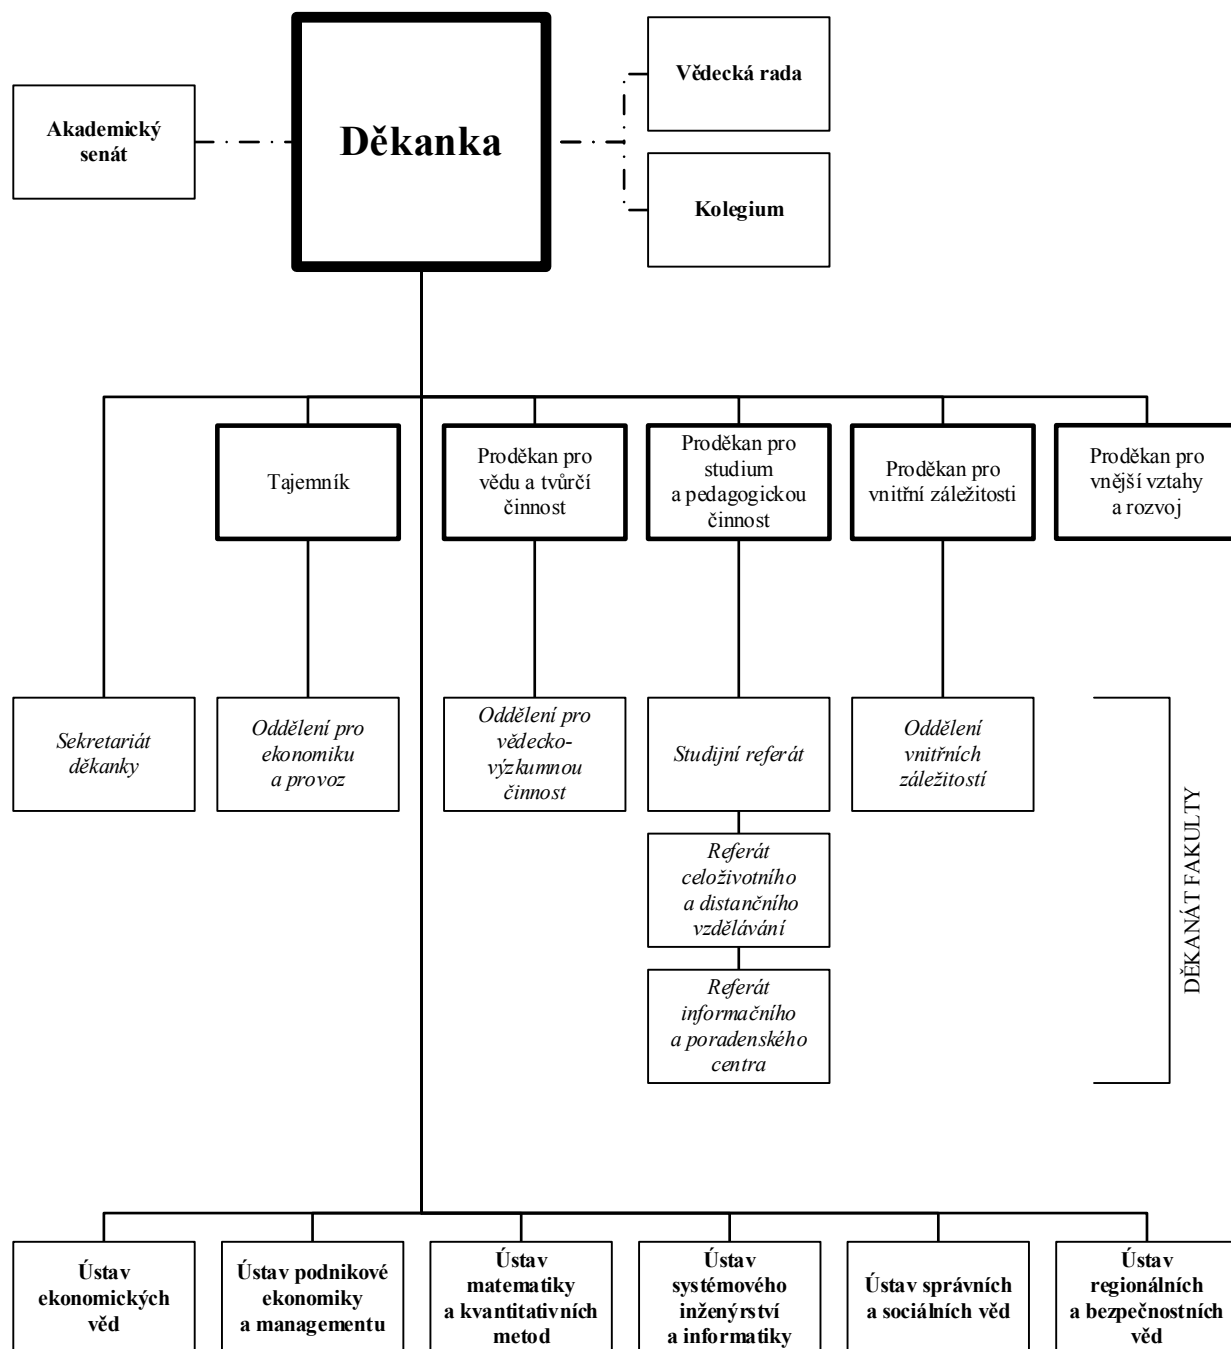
Akademický senát

Děkanka

Vědecká rada

Kolegium

Tajemník

Proděkan pro vědu a tvůrčí činnost

Proděkan pro studium a pedagogickou činnost

Proděkan pro vnitřní záležitosti

Proděkan pro vnější vztahy a rozvoj

Sekretariát děkanky

Oddělení pro ekonomiku a provoz

Oddělení pro vědecko-výzkumnou činnost

Studijní referát

Referát celoživotního a distančního vzdělávání

Referát informačního a poradenského centra

Oddělení vnitřních záležitostí

DĚKANÁT FAKULTY

Ústav ekonomických věd

Ústav podnikové ekonomiky a managementu

Ústav matematiky a kvantitativních metod

Ústav systémového inženýrství a informatiky

Ústav správních a sociálních věd

Ústav regionálních a bezpečnostních věd